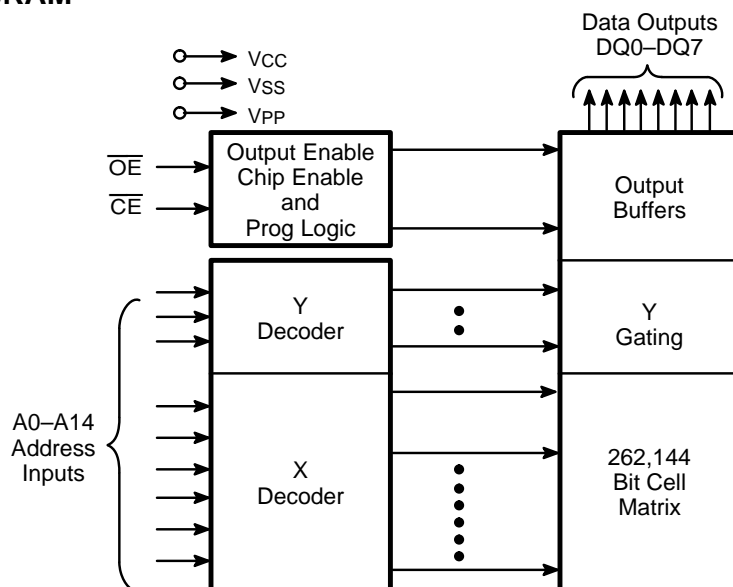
RAM

Data Outputs DQ0–DQ7

VCC
VSS
VPP

$\overline{OE}$
$\overline{CE}$

Output Enable
Chip Enable
and
Prog Logic

Output
Buffers

Y
Decoder

Y
Gating

A0–A14
Address
Inputs

X
Decoder

262,144
Bit Cell
Matrix